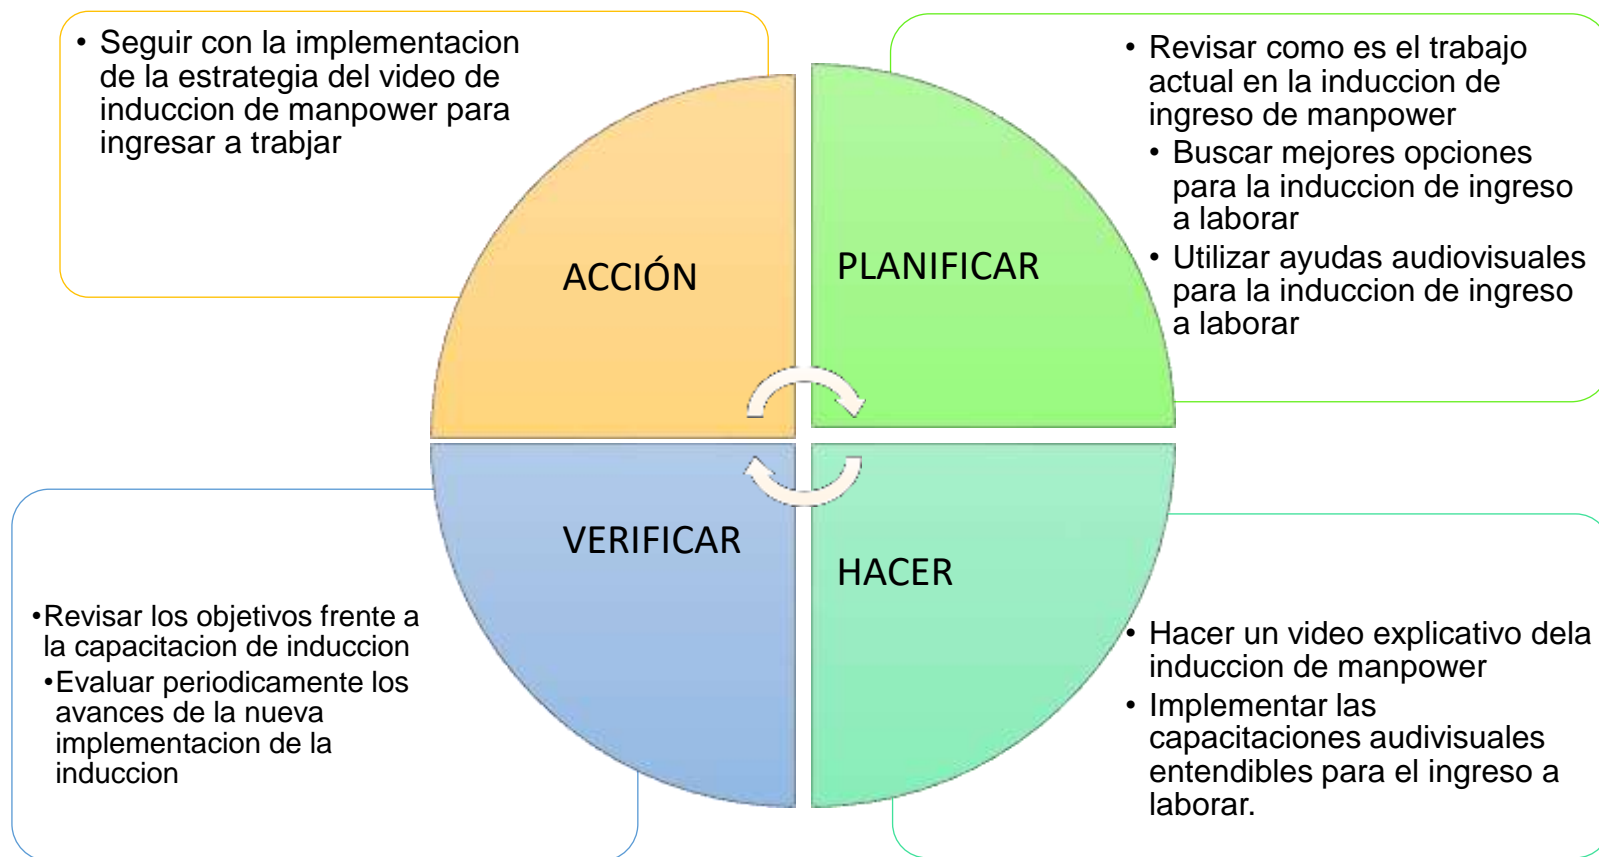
• Seguir con la implementacion de la estrategia del video de induccion de manpower para ingresar a trabjar

• Revisar como es el trabajo actual en la induccion de ingreso de manpower
• Buscar mejores opciones para la induccion de ingreso a laborar
• Utilizar ayudas audiovisuales para la induccion de ingreso a laborar

ACCIÓN

PLANIFICAR

VERIFICAR

HACER

•Revisar los objetivos frente a la capacitacion de induccion
•Evaluar periodicamente los avances de la nueva implementacion de la induccion

• Hacer un video explicativo dela induccion de manpower
• Implementar las capacitaciones audivisuales entendibles para el ingreso a laborar.